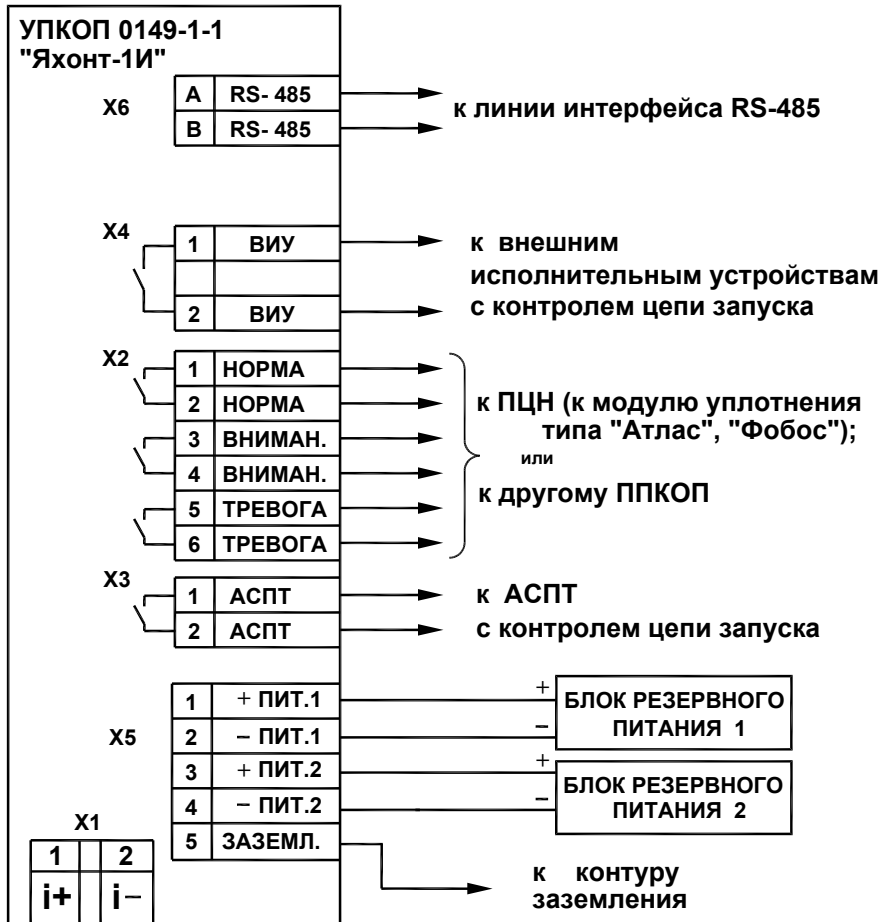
УПКОП 0149-1-1
"Яхонт-1И"

X6

| A | RS- 485 |
|---|---|
| B | RS- 485 |

к линии интерфейса RS-485

X4

| 1 | ВИУ |
|---|---|
| | |
| 2 | ВИУ |

к внешним исполнительным устройствам с контролем цепи запуска

X2

| 1 | НОРМА |
|---|---|
| 2 | НОРМА |
| 3 | ВНИМАН. |
| 4 | ВНИМАН. |
| 5 | ТРЕВОГА |
| 6 | ТРЕВОГА |

к ПЦН (к модулю уплотнения типа "Атлас", "Фобос");
или
к другому ППКОП

X3

| 1 | АСПТ |
|---|---|
| 2 | АСПТ |

к АСПТ
с контролем цепи запуска

X5

| 1 | + ПИТ.1 |
|---|---|
| 2 | − ПИТ.1 |
| 3 | + ПИТ.2 |
| 4 | − ПИТ.2 |
| 5 | ЗАЗЕМЛ. |

+
−
БЛОК РЕЗЕРВНОГО ПИТАНИЯ 1

+
−
БЛОК РЕЗЕРВНОГО ПИТАНИЯ 2

X1

| 1 | 2 |
|---|---|
| i+ | i− |

к контуру заземления